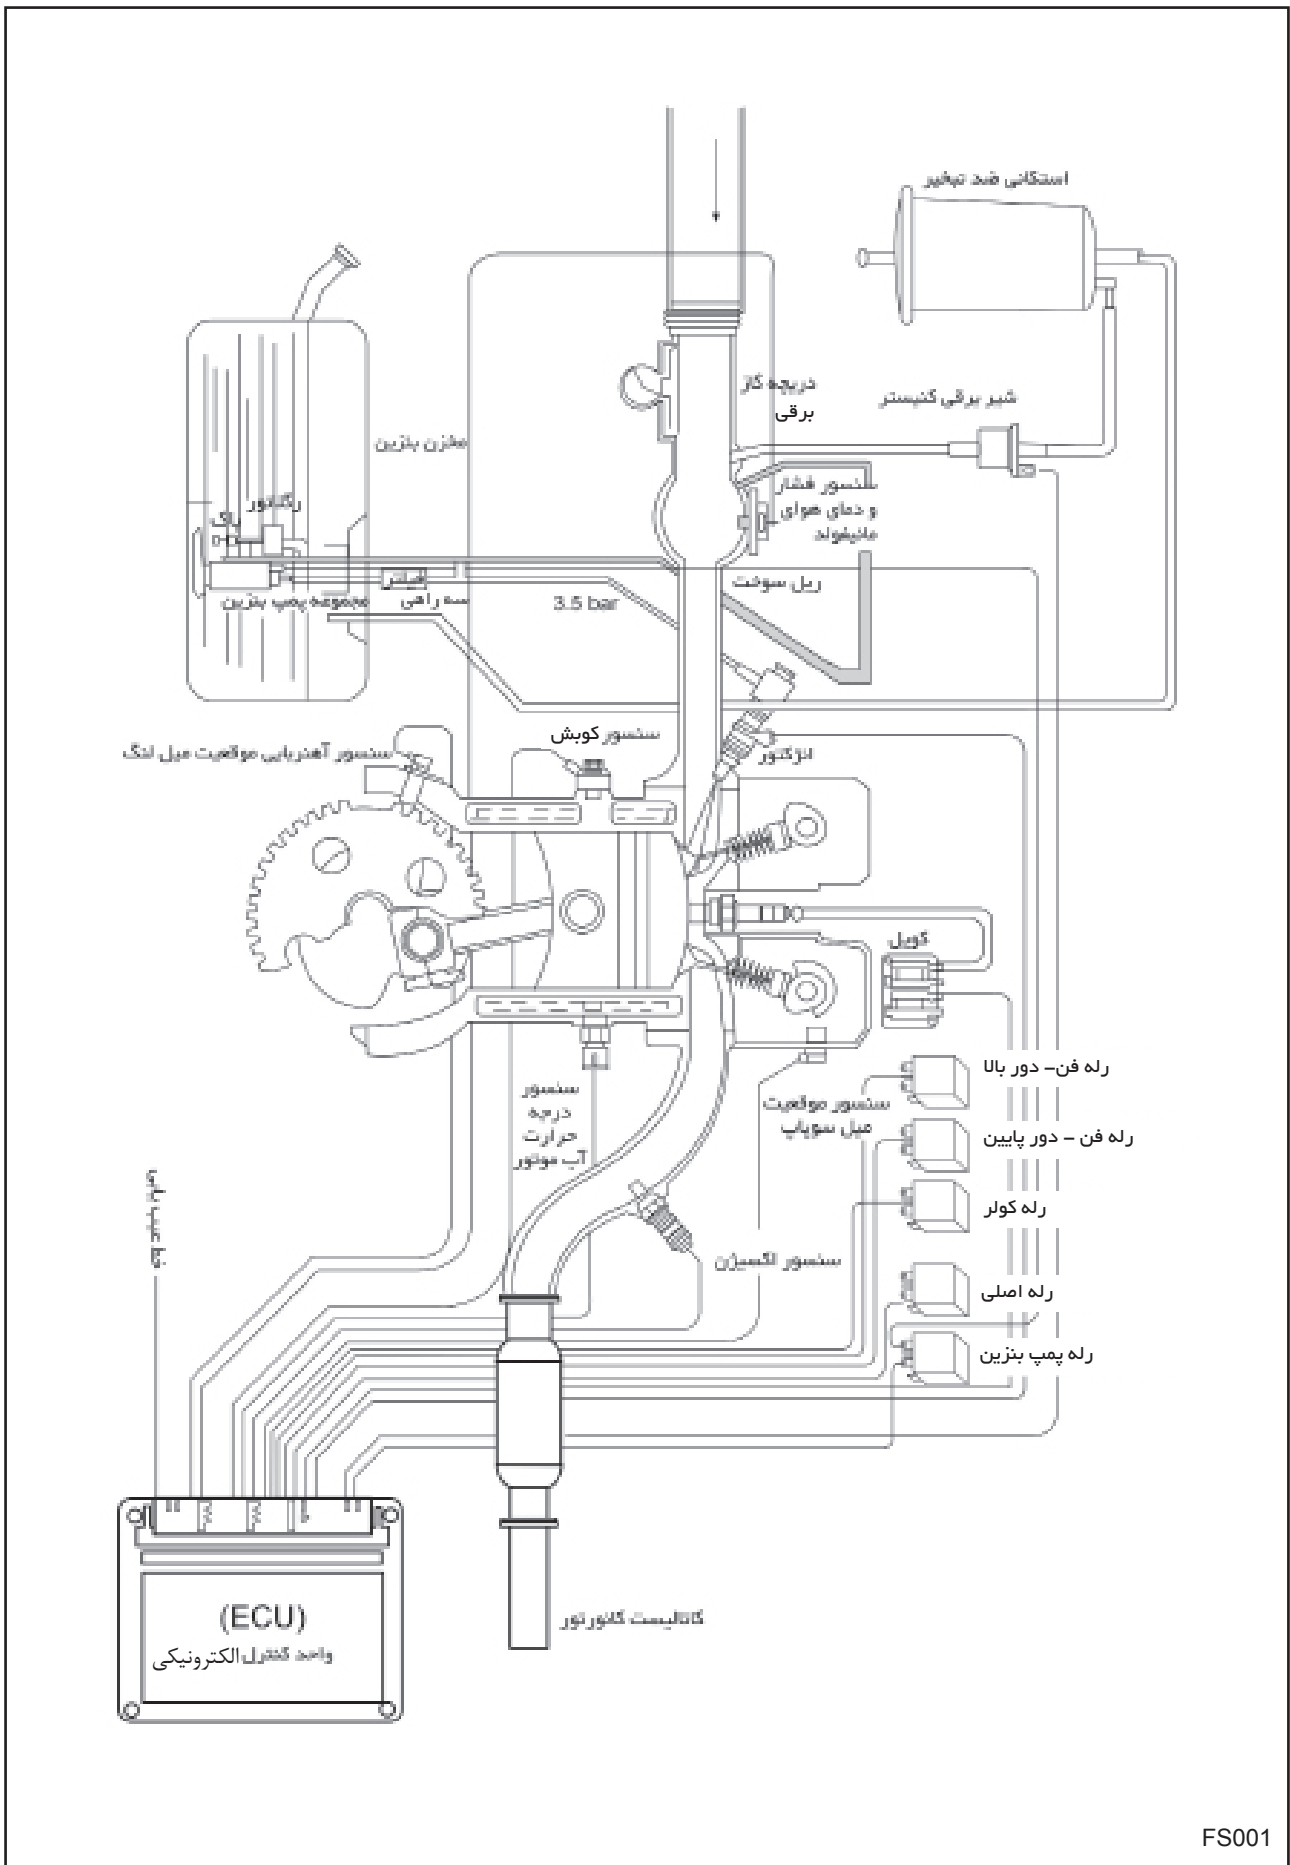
استکانی ضد تبخیر

دریچه گاز برقی

شیر برقی کنیستر

مخزن بنزین

رگلاتور

رله

سنسور فشار و دمای هوای مانیفولد

فیلتر

مجموعه پمپ بنزین

سه راهی

3.5 bar

ریل سوخت

سنسور کوبش

سنسور آهنربایی موقعیت میل لنگ

انژکتور

کویل

رله فن– دور بالا

سنسور موقعیت میل سوپاپ

رله فن – دور پایین

سنسور درجه حرارت آب موتور

ولتاژ باطری

رله کولر

سنسور اکسیژن

رله اصلی

رله پمپ بنزین

(ECU)
واحد کنترل الکترونیکی

کاتالیست کانورتور

FS001